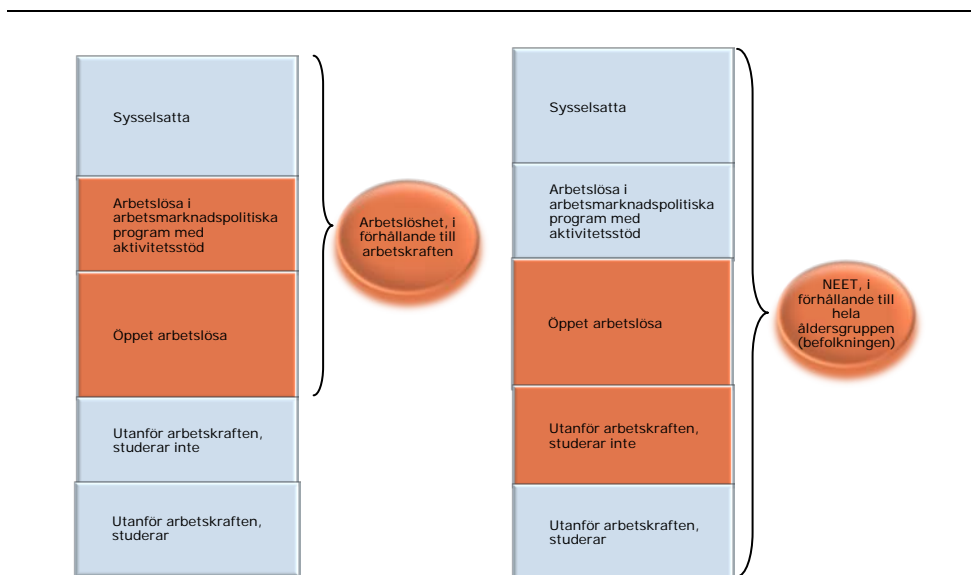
Sysselsatta

Arbetslösa i arbetsmarknadspolitiska program med aktivitetsstöd

Öppet arbetslösa

Utanför arbetskraften, studerar inte

Utanför arbetskraften, studerar

Arbetslöshet, i förhållande till arbetskraften

Sysselsatta

Arbetslösa i arbetsmarknadspolitiska program med aktivitetsstöd

Öppet arbetslösa

Utanför arbetskraften, studerar inte

Utanför arbetskraften, studerar

NEET, i förhållande till hela åldersgruppen (befolkningen)